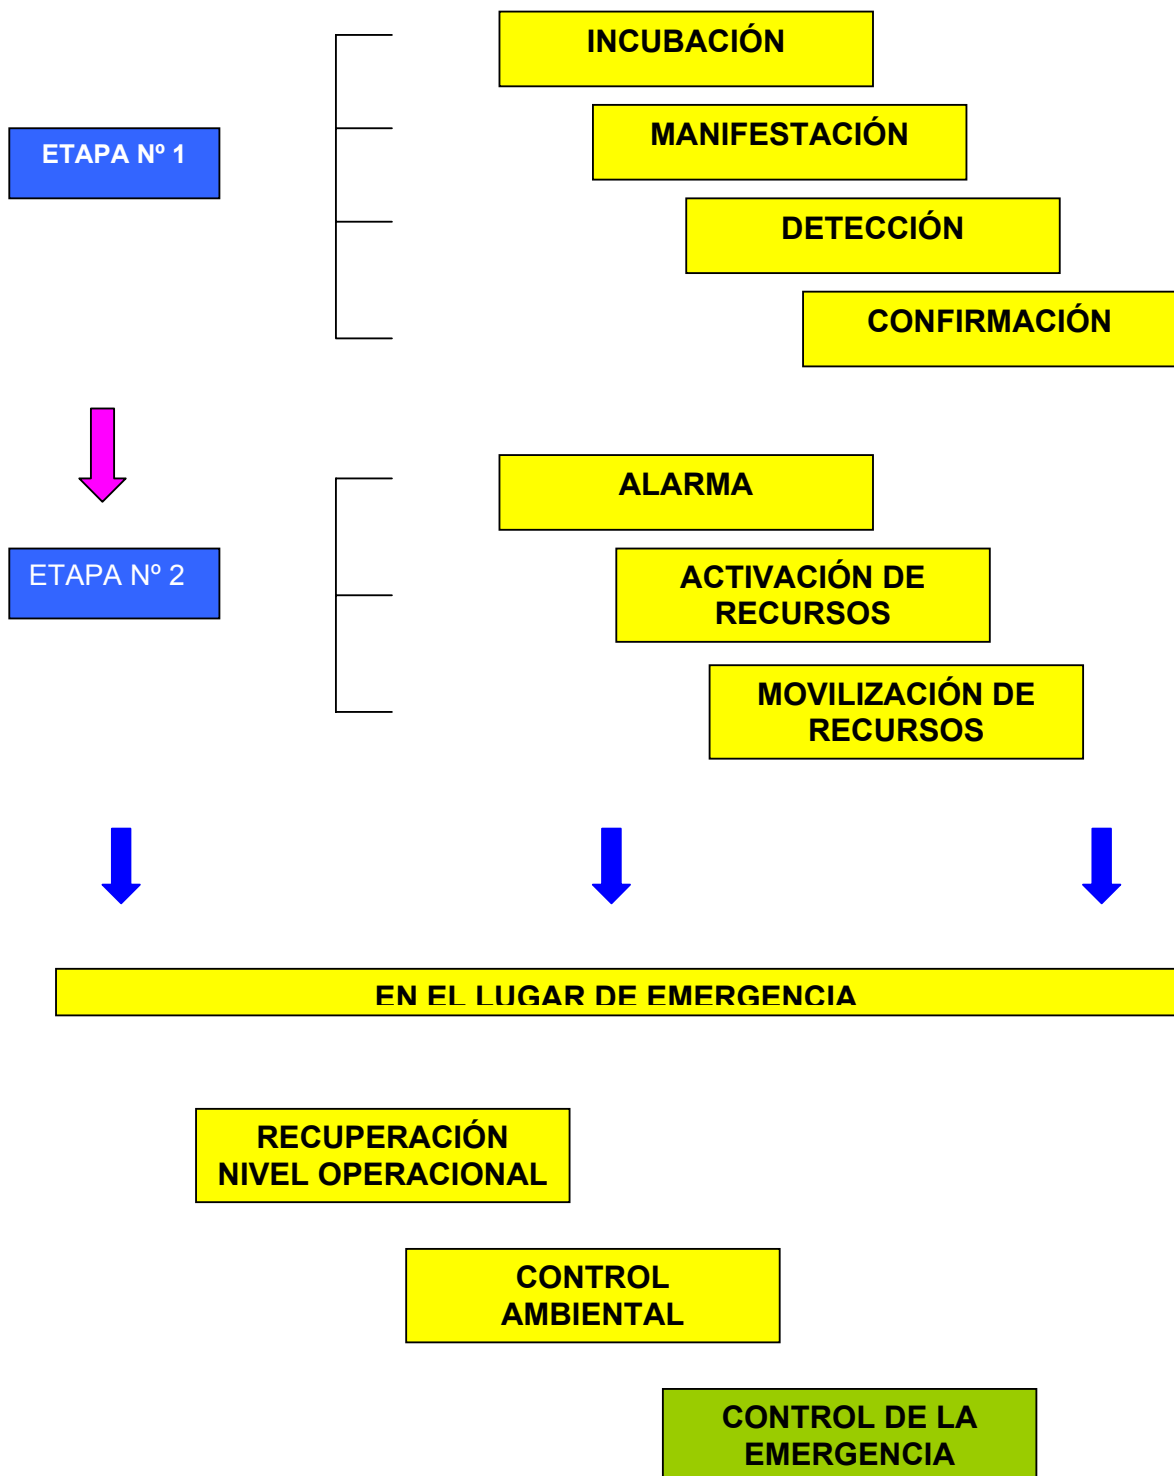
ETAPA Nº 1

INCUBACIÓN

MANIFESTACIÓN

DETECCIÓN

CONFIRMACIÓN

ETAPA Nº 2

ALARMA

ACTIVACIÓN DE RECURSOS

MOVILIZACIÓN DE RECURSOS

EN EL LUGAR DE EMERGENCIA

RECUPERACIÓN NIVEL OPERACIONAL

CONTROL AMBIENTAL

CONTROL DE LA EMERGENCIA